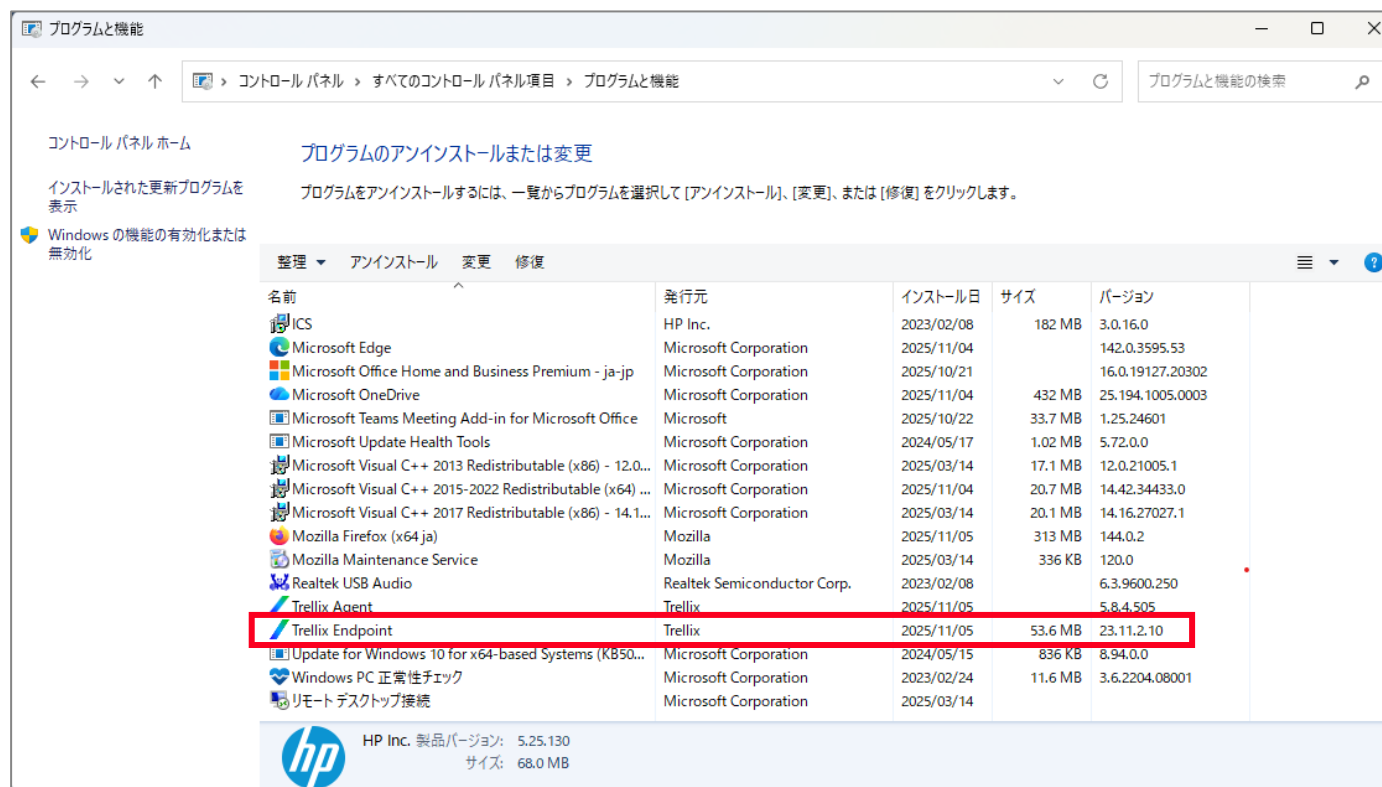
プログラムと機能

コントロール パネル > すべてのコントロール パネル項目 > プログラムと機能

プログラムと機能の検索

コントロール パネル ホーム

インストールされた更新プログラムを表示

Windows の機能の有効化または無効化

プログラムのアンインストールまたは変更

プログラムをアンインストールするには、一覧からプログラムを選択して [アンインストール]、[変更]、または [修復] をクリックします。

整理 ▾ アンインストール 変更 修復

| 名前 | 発行元 | インストール日 | サイズ | バージョン |
|---|---|---|---|---|
| ICS | HP Inc. | 2023/02/08 | 182 MB | 3.0.16.0 |
| Microsoft Edge | Microsoft Corporation | 2025/11/04 | | 142.0.3595.53 |
| Microsoft Office Home and Business Premium - ja-jp | Microsoft Corporation | 2025/10/21 | | 16.0.19127.20302 |
| Microsoft OneDrive | Microsoft Corporation | 2025/11/04 | 432 MB | 25.194.1005.0003 |
| Microsoft Teams Meeting Add-in for Microsoft Office | Microsoft | 2025/10/22 | 33.7 MB | 1.25.24601 |
| Microsoft Update Health Tools | Microsoft Corporation | 2024/05/17 | 1.02 MB | 5.72.0.0 |
| Microsoft Visual C++ 2013 Redistributable (x86) - 12.0... | Microsoft Corporation | 2025/03/14 | 17.1 MB | 12.0.21005.1 |
| Microsoft Visual C++ 2015-2022 Redistributable (x64) ... | Microsoft Corporation | 2025/11/04 | 20.7 MB | 14.42.34433.0 |
| Microsoft Visual C++ 2017 Redistributable (x86) - 14.1... | Microsoft Corporation | 2025/03/14 | 20.1 MB | 14.16.27027.1 |
| Mozilla Firefox (x64 ja) | Mozilla | 2025/11/05 | 313 MB | 144.0.2 |
| Mozilla Maintenance Service | Mozilla | 2025/03/14 | 336 KB | 120.0 |
| Realtek USB Audio | Realtek Semiconductor Corp. | 2023/02/08 | | 6.3.9600.250 |
| Trellix Agent | Trellix | 2025/11/05 | | 5.8.4.505 |
| Trellix Endpoint | Trellix | 2025/11/05 | 53.6 MB | 23.11.2.10 |
| Update for Windows 10 for x64-based Systems (KB50... | Microsoft Corporation | 2024/05/15 | 836 KB | 8.94.0.0 |
| Windows PC 正常性チェック | Microsoft Corporation | 2023/02/24 | 11.6 MB | 3.6.2204.08001 |
| リモート デスクトップ接続 | Microsoft Corporation | 2025/03/14 | | |

HP Inc. 製品バージョン: 5.25.130
サイズ: 68.0 MB